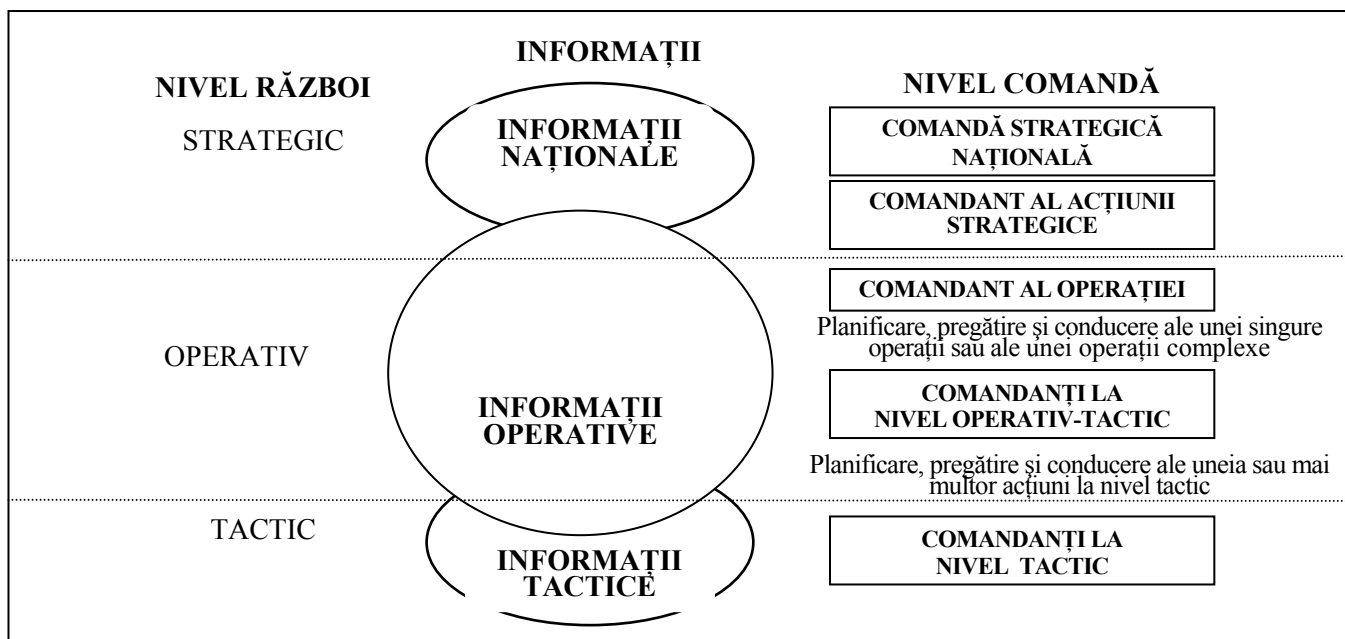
INFORMAȚII

NIVEL RĂZBOI

NIVEL COMANDĂ

STRATEGIC

INFORMAȚII NAȚIONALE

COMANDĂ STRATEGICĂ NAȚIONALĂ

COMANDANT AL ACȚIUNII STRATEGICE

COMANDANT AL OPERAȚIEI

Planificare, pregătire și conducere ale unei singure operații sau ale unei operații complexe

OPERATIV

INFORMAȚII OPERATIVE

COMANDANȚI LA NIVEL OPERATIV-TACTIC

Planificare, pregătire și conducere ale uneia sau mai multor acțiuni la nivel tactic

TACTIC

INFORMAȚII TACTICE

COMANDANȚI LA NIVEL TACTIC